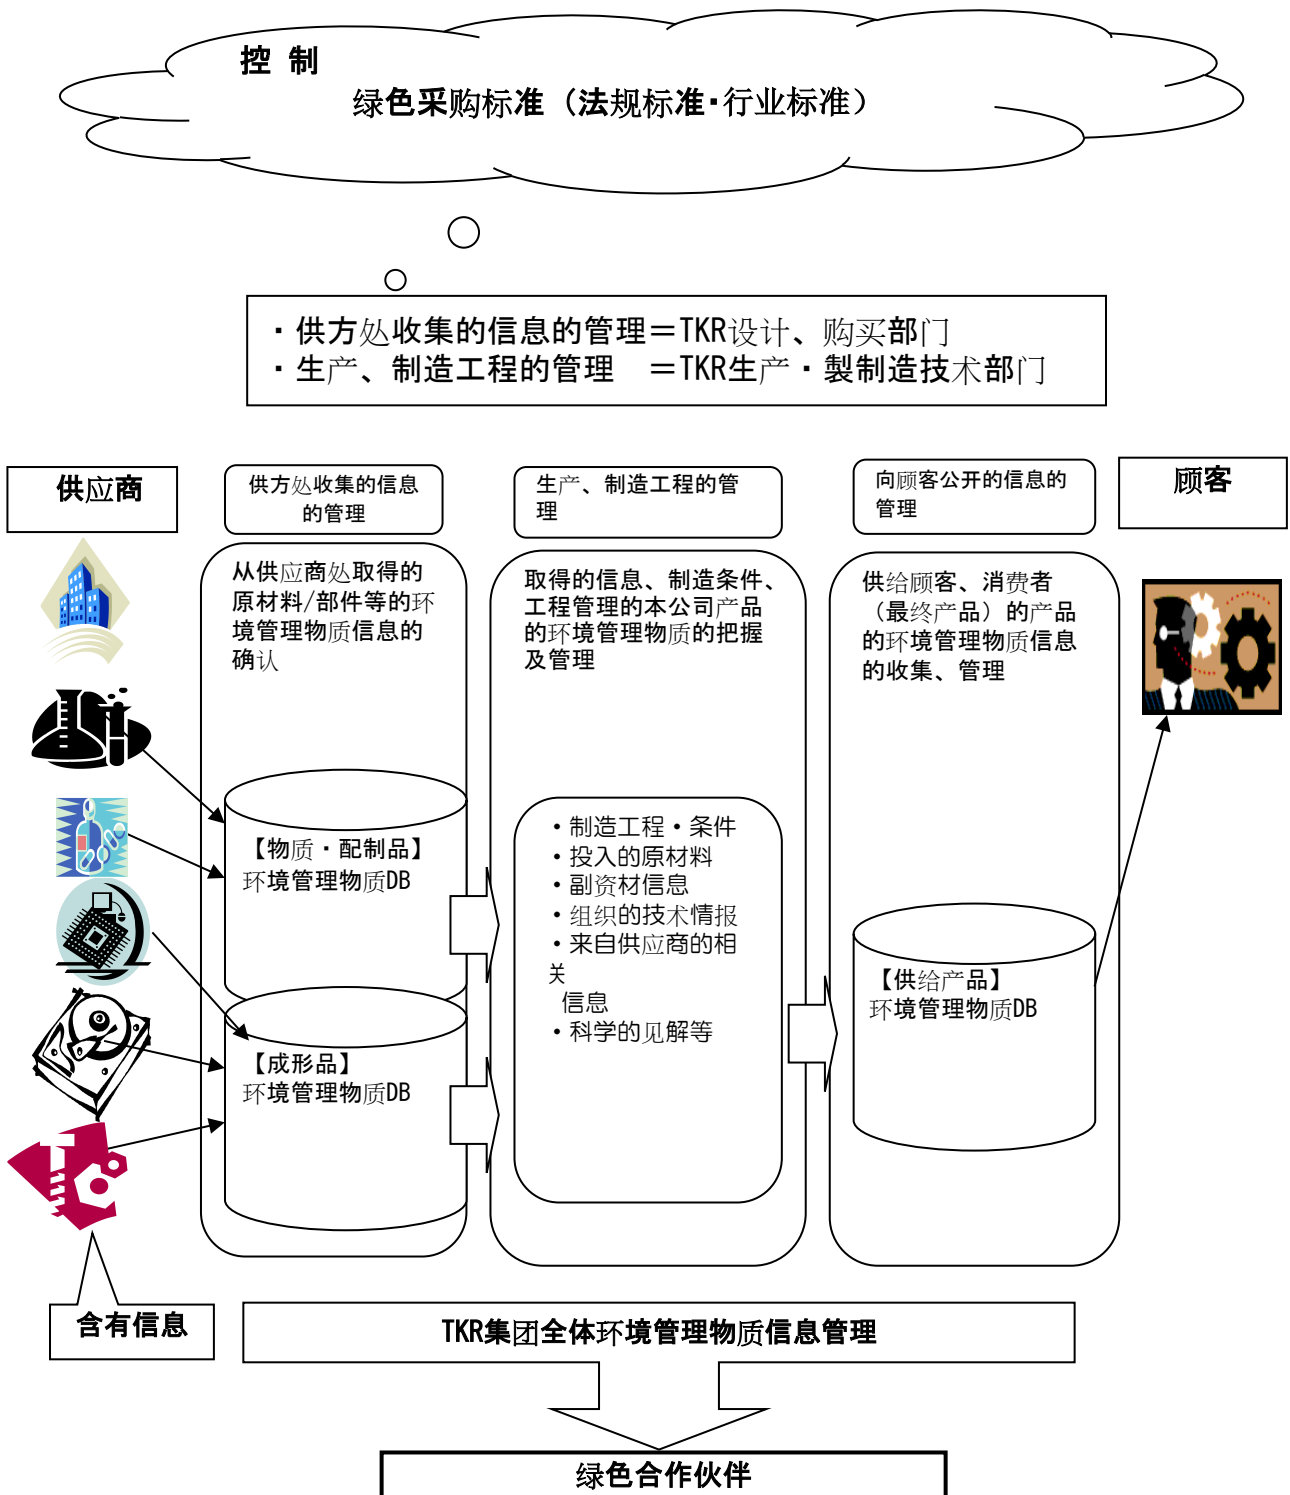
控 制
绿色采购标准（法规标准·行业标准）

・供方处收集的信息的管理＝TKR设计、购买部门
・生产、制造工程的管理 ＝TKR生产・製制造技术部门

供应商

供方处收集的信息的管理

生产、制造工程的管理

向顾客公开的信息的管理

顾客

从供应商处取得的原材料/部件等的环境管理物质信息的确认

【物质・配制品】
环境管理物质DB

【成形品】
环境管理物质DB

取得的信息、制造条件、工程管理的本公司产品的环境管理物质的把握及管理

・制造工程・条件
・投入的原材料
・副资材信息
・组织的技术情报
・来自供应商的相关
信息
・科学的见解等

供给顾客、消费者（最终产品）的产品的环境管理物质信息的收集、管理

【供给产品】
环境管理物质DB

含有信息

TKR集团全体环境管理物质信息管理

绿色合作伙伴